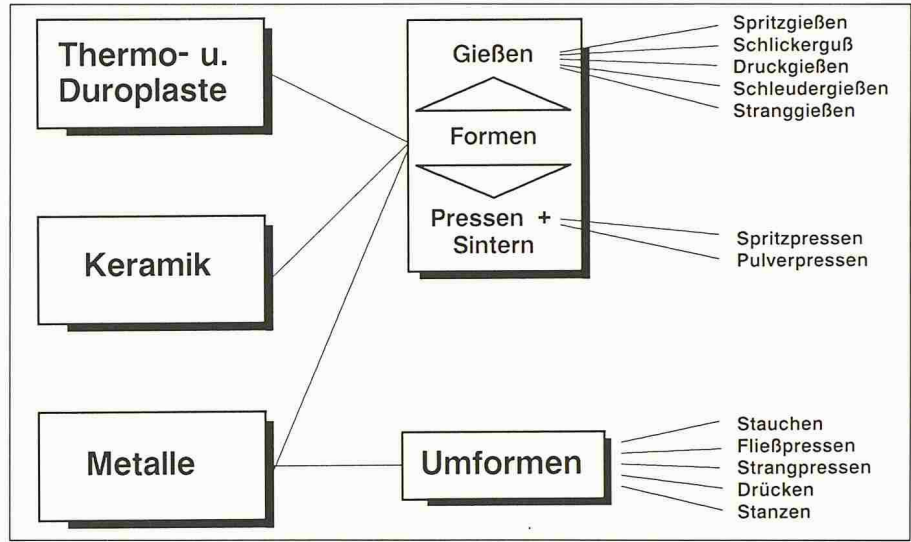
Thermo- u. Duroplaste

Keramik

Metalle

Gießen

Formen

Pressen + Sintern

Spritzgießen
Schlickerguß
Druckgießen
Schleudergießen
Stranggießen

Spritzpressen
Pulverpressen

Umformen

Stauchen
Fließpressen
Strangpressen
Drücken
Stanzen